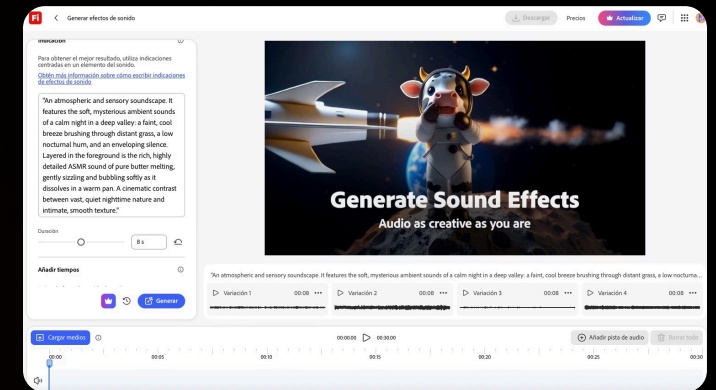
Generar efectos de sonido

Descargar Precios Actualizar

Indicación

Para obtener el mejor resultado, utiliza indicaciones centradas en un elemento del sonido.

Obtén más información sobre cómo escribir indicaciones de efectos de sonido

"An atmospheric and sensory soundscape. It features the soft, mysterious ambient sounds of a calm night in a deep valley: a faint, cool breeze brushing through distant grass, a low nocturnal hum, and an enveloping silence. Layered in the foreground is the rich, highly detailed ASMR sound of pure butter melting, gently sizzling and bubbling softly as it dissolves in a warm pan. A cinematic contrast between vast, quiet nighttime nature and intimate, smooth texture."

Duración

8 s

Añadir tiempos

Generar

Generate Sound Effects

Audio as creative as you are

"An atmospheric and sensory soundscape. It features the soft, mysterious ambient sounds of a calm night in a deep valley: a faint, cool breeze brushing through distant grass, a low nocturna...

Variación 1 00:08

Variación 2 00:08

Variación 3 00:08

Variación 4 00:08

Cargar medios

00:00:00 00:30:00

Añadir pista de audio

Borrar todo

00:00 00:05 00:10 00:15 00:20 00:25 00:30